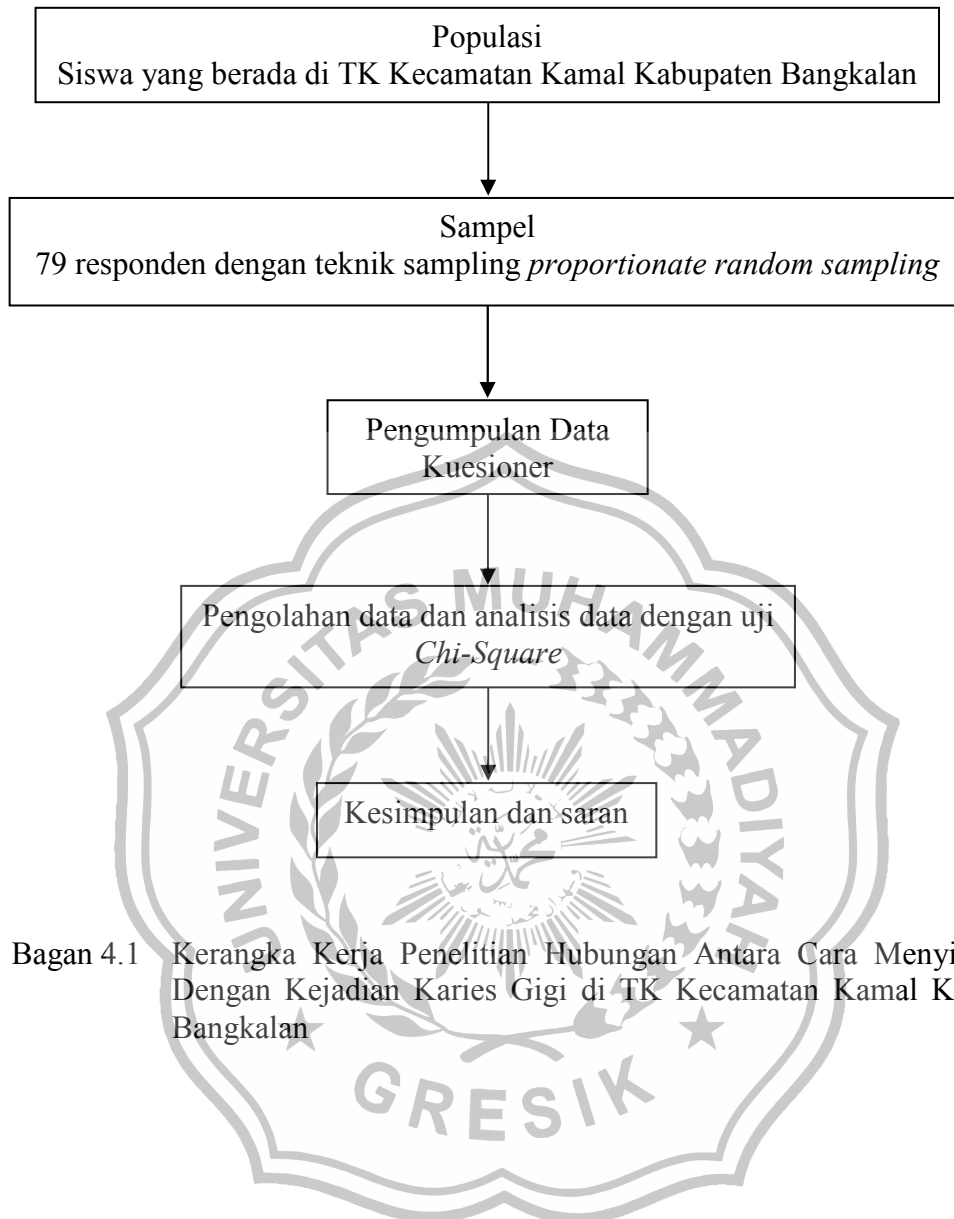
Populasi
Siswa yang berada di TK Kecamatan Kamal Kabupaten Bangkalan

Sampel
79 responden dengan teknik sampling *proportionate random sampling*

Pengumpulan Data
Kuesioner

Pengolahan data dan analisis data dengan uji *Chi-Square*

Kesimpulan dan saran

UNIVERSITAS MUHAMMADIYAH GRESIK

Bagan 4.1 Kerangka Kerja Penelitian Hubungan Antara Cara Menyi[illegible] Dengan Kejadian Karies Gigi di TK Kecamatan Kamal K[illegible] Bangkalan